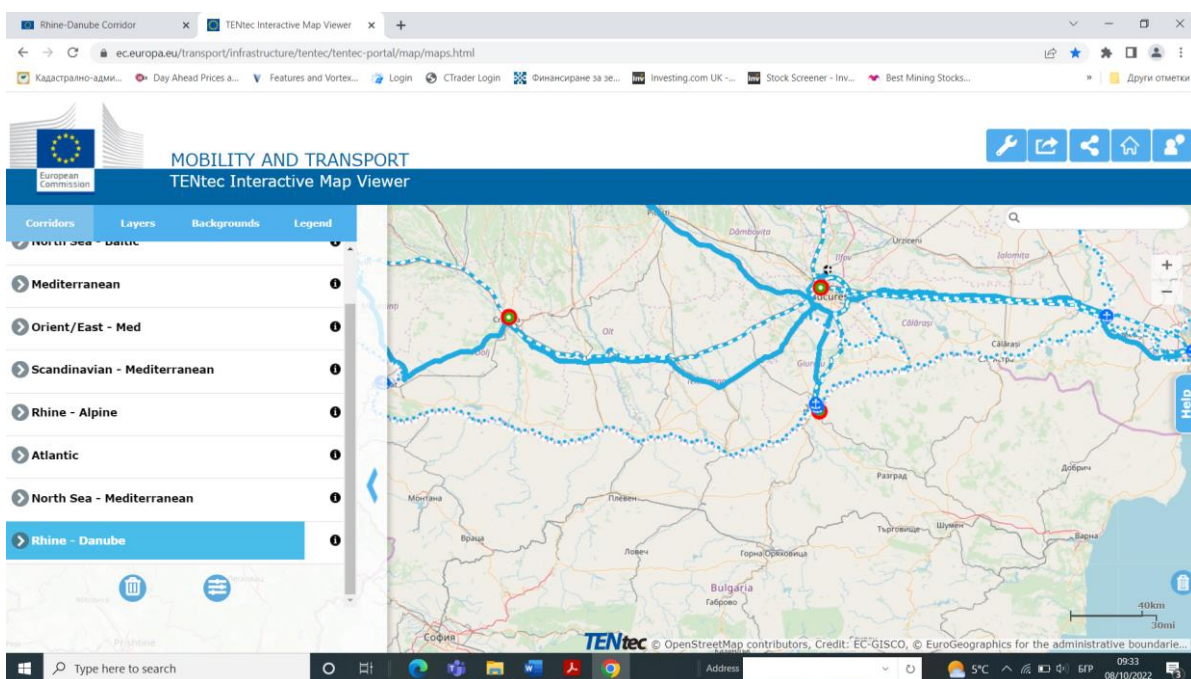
Rhine-Danube Corridor × TENtec Interactive Map Viewer × +

ec.europa.eu/transport/infrastructure/tentec/tentec-portal/map/maps.html

Кадастрално-адми... Day Ahead Prices a... Features and Vortex... Login CTrader Login Финансиране за зе... Investing.com UK -... Stock Screener - Inv... Best Mining Stocks... » Други отметки

European Commission

MOBILITY AND TRANSPORT
TENtec Interactive Map Viewer

Corridors Layers Backgrounds Legend

North Sea - Baltic
Mediterranean
Orient/East - Med
Scandinavian - Mediterranean
Rhine - Alpine
Atlantic
North Sea - Mediterranean
Rhine - Danube

Dâmbovița Ilfov Urziceni Ialomița Olt Călărași Giurgiu Монтана Плевен Враца Ловеч Разград Добрич Търговище Шумен Варна Горна Оряховица Bulgaria Габрово София

Help

40km
30mi

TENtec © OpenStreetMap contributors, Credit: EC-GISCO, © EuroGeographics for the administrative boundarie...

Type here to search Address 5°C БГР 09:33 08/10/2022